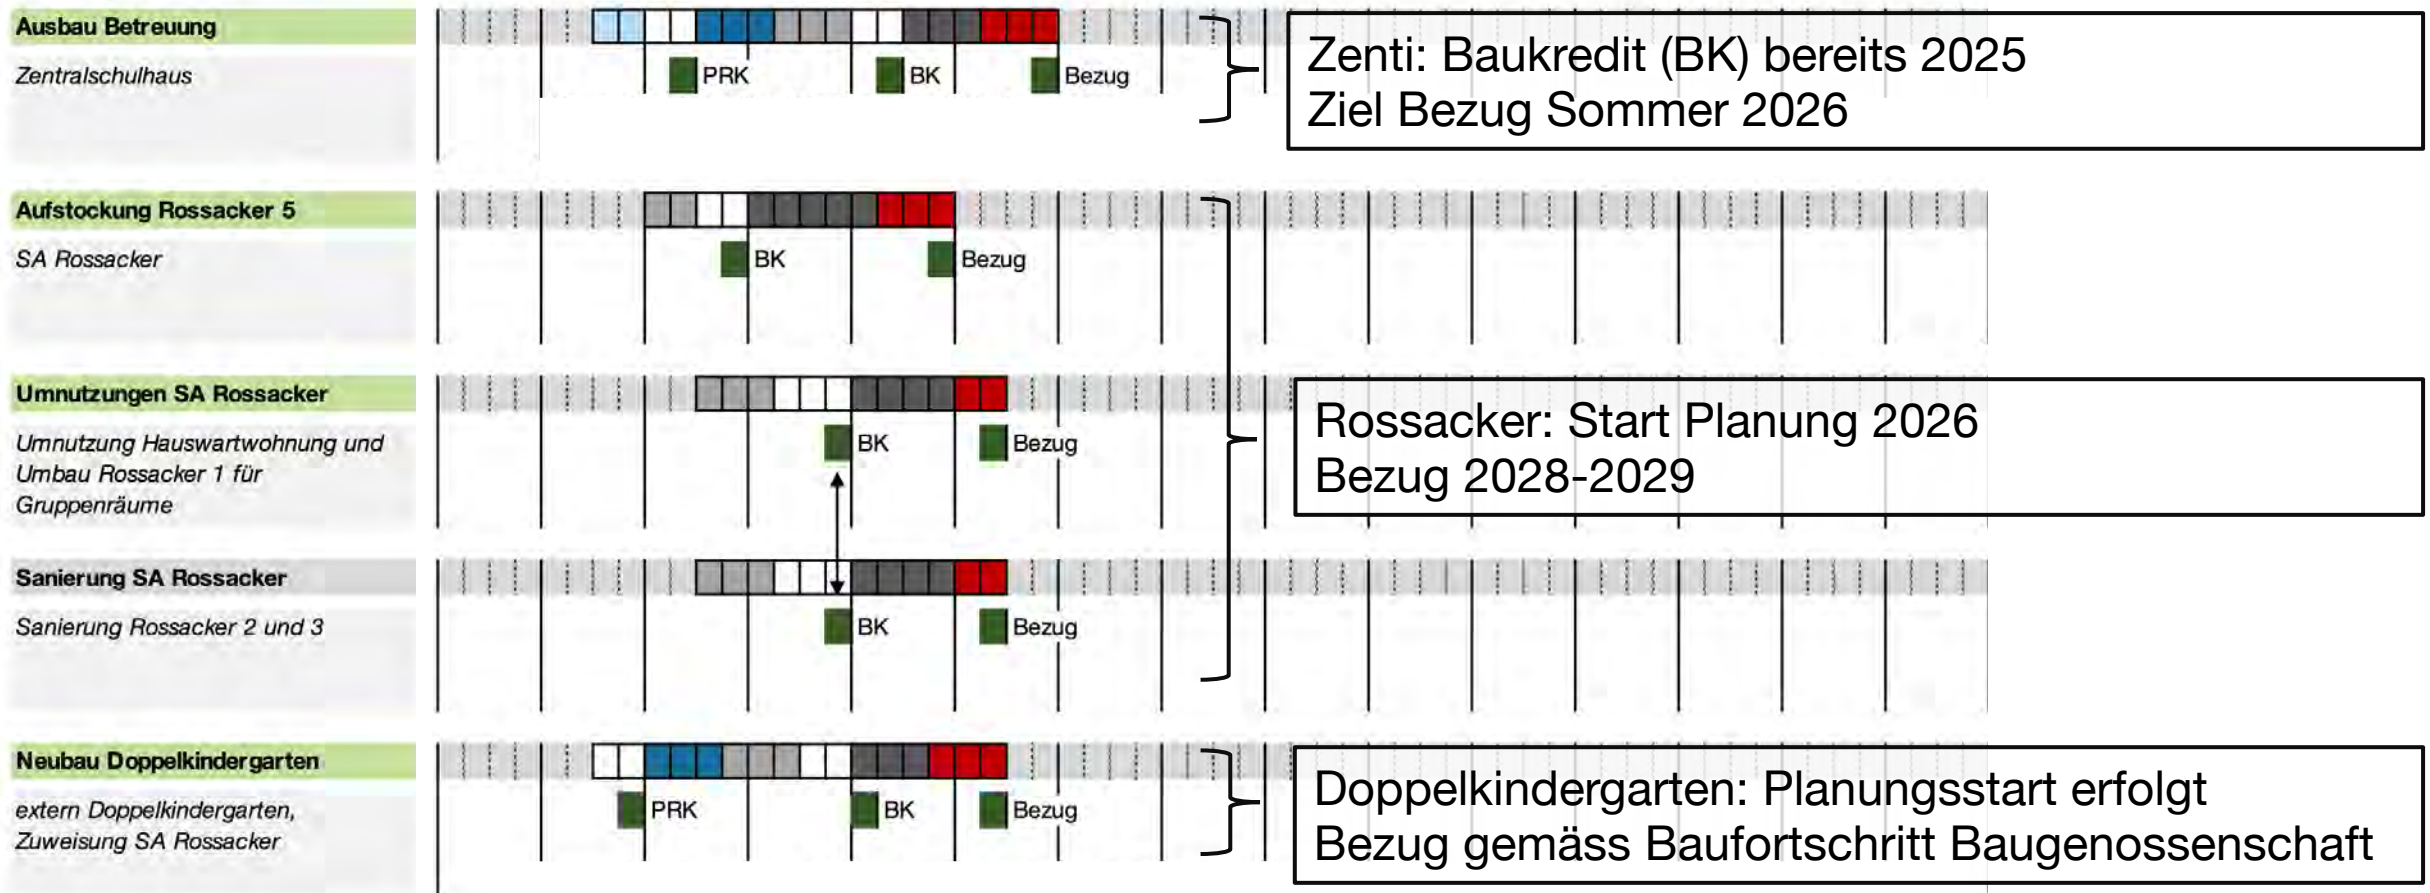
Ausbau Betreuung

Zentralschulhaus

PRK

BK

Bezug

Zenti: Baukredit (BK) bereits 2025
Ziel Bezug Sommer 2026

Aufstockung Rossacker 5

SA Rossacker

BK

Bezug

Umnutzungen SA Rossacker

Umnutzung Hauswartwohnung und Umbau Rossacker 1 für Gruppenräume

BK

Bezug

Rossacker: Start Planung 2026
Bezug 2028-2029

Sanierung SA Rossacker

Sanierung Rossacker 2 und 3

BK

Bezug

Neubau Doppelkindergarten

extern Doppelkindergarten, Zuweisung SA Rossacker

PRK

BK

Bezug

Doppelkindergarten: Planungsstart erfolgt
Bezug gemäss Baufortschritt Baugenossenschaft